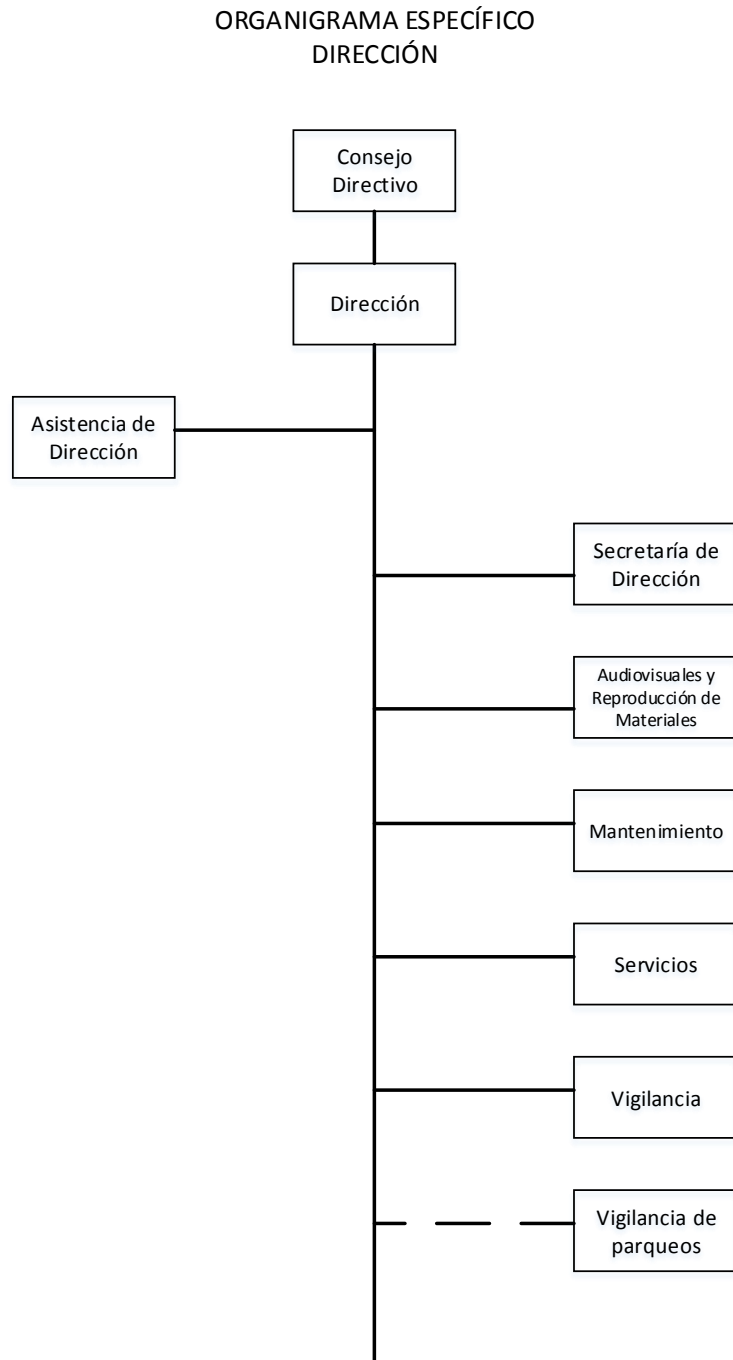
ORGANIGRAMA ESPECÍFICO
DIRECCIÓN

Consejo Directivo

Dirección

Asistencia de Dirección

Secretaría de Dirección

Audiovisuales y Reproducción de Materiales

Mantenimiento

Servicios

Vigilancia

Vigilancia de parqueos